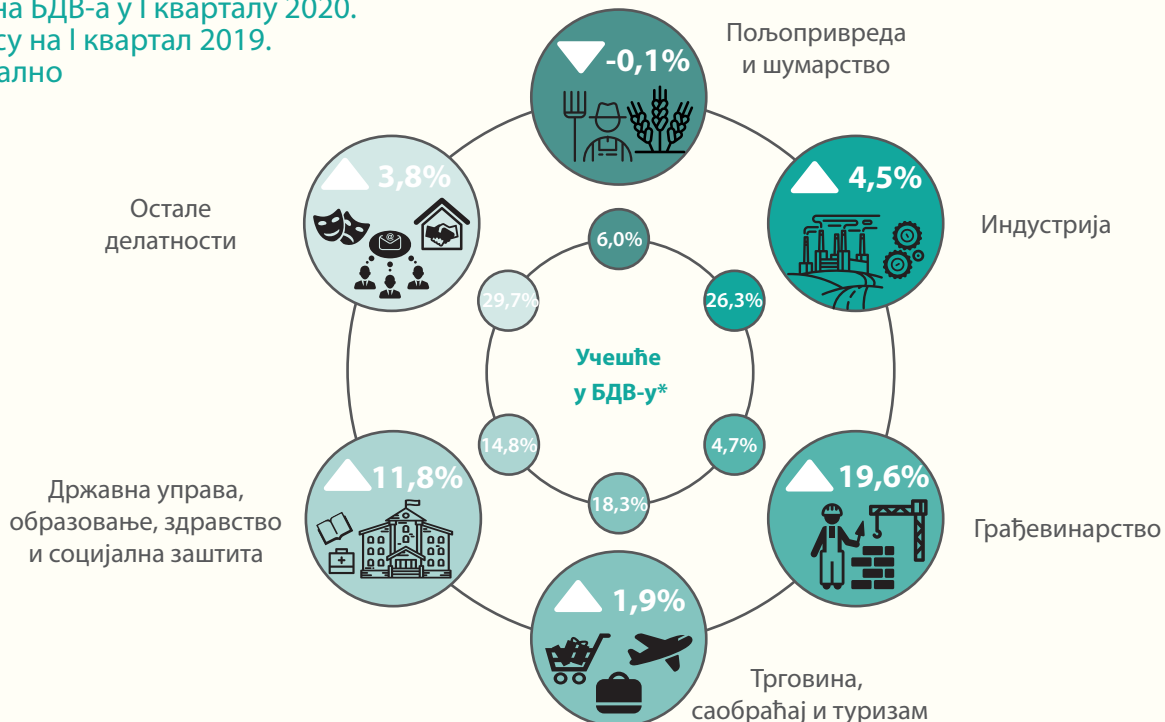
на БДВ-а у I кварталу 2020.
су на I квартал 2019.
ално

-0,1%
Пољопривреда и шумарство

3,8%
Остале делатности

4,5%
Индустрија

6,0%
29,7%
26,3%
Учешће у БДВ-у*
14,8%
4,7%
18,3%

11,8%
Државна управа, образовање, здравство и социјална заштита

19,6%
Грађевинарство

1,9%
Трговина, саобраћај и туризам